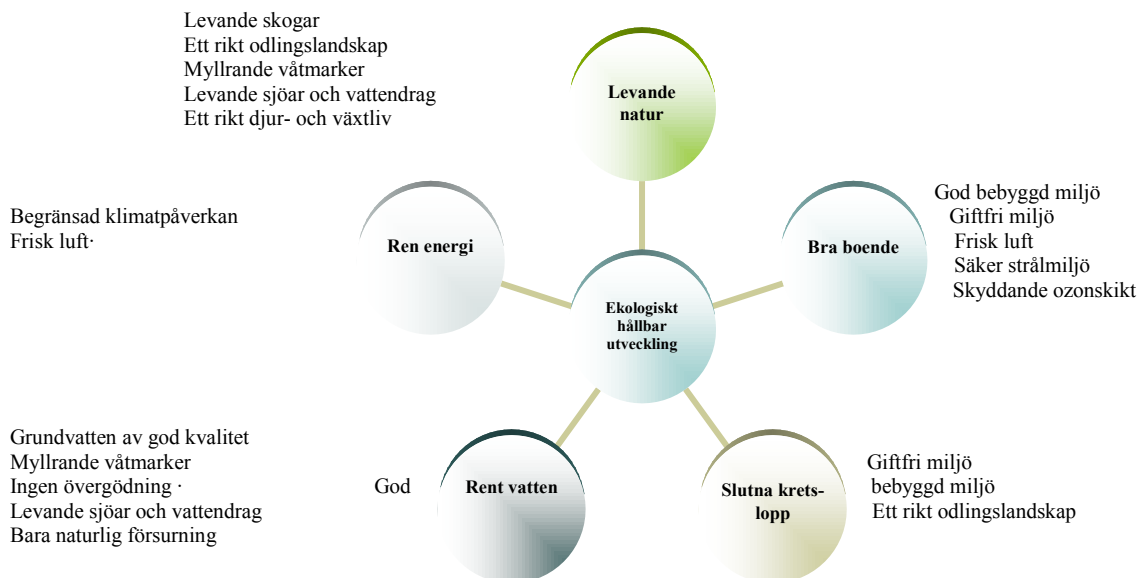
Levande skogar
Ett rikt odlingslandskap
Myllrande våtmarker
Levande sjöar och vattendrag
Ett rikt djur- och växtliv

Levande natur

Begränsad klimatpåverkan
Frisk luft·

Ren energi

God bebyggd miljö
Giftfri miljö
Frisk luft
Säker strålmiljö
Skyddande ozonskikt

Bra boende

Ekologiskt hållbar utveckling

Grundvatten av god kvalitet
Myllrande våtmarker
Ingen övergödning ·
Levande sjöar och vattendrag
Bara naturlig försurning

God

Rent vatten

Slutna krets-lopp

Giftfri miljö
bebyggd miljö
Ett rikt odlingslandskap